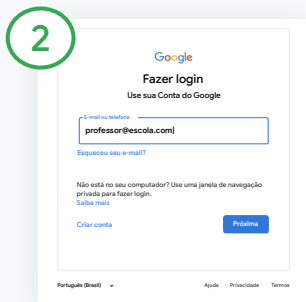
2

Google

Fazer login

Use sua Conta do Google

E-mail ou telefone

professor@escola.com|

Esqueceu seu e-mail?

Não está no seu computador? Use uma janela de navegação privada para fazer login. Saiba mais

Criar conta

Próxima

Português (Brasil)

Ajuda Privacidade Termos